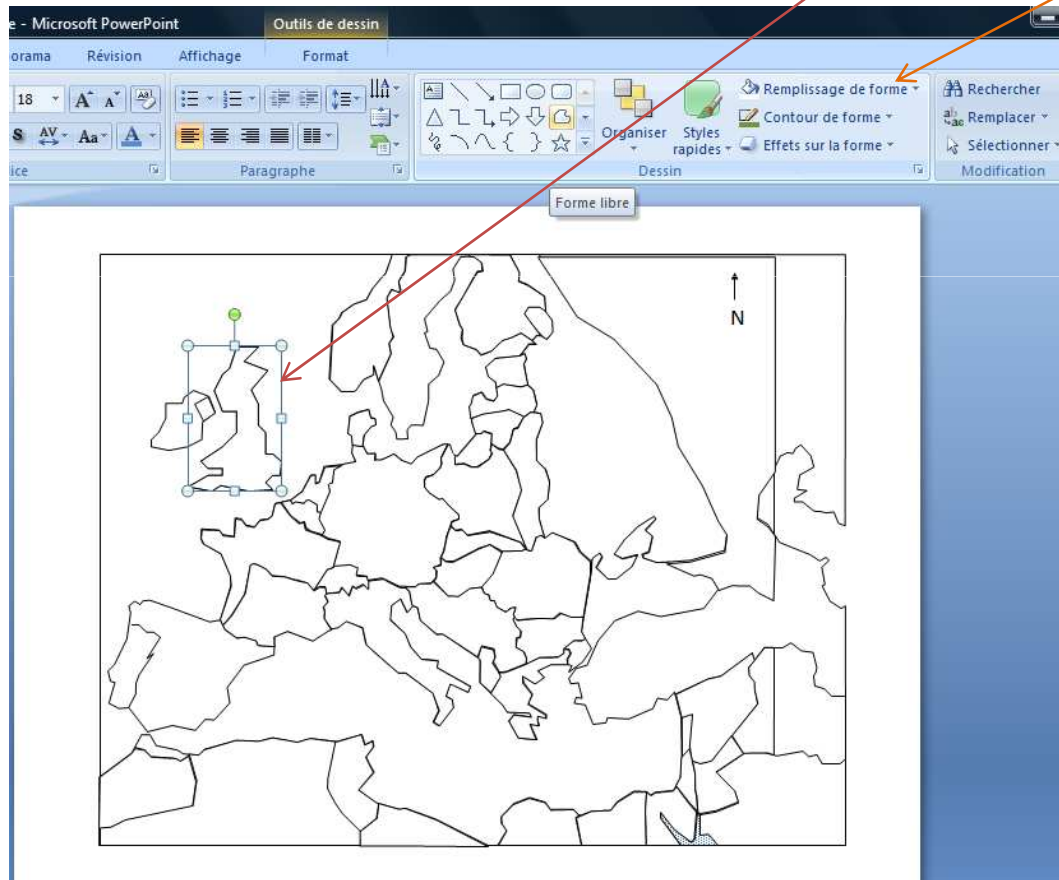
e - Microsoft PowerPoint
Outils de dessin
orama Révision Affichage Format
18
Organiser
Styles rapides
Remplissage de forme
Contour de forme
Effets sur la forme
Rechercher
Remplacer
Sélectionner
ice Paragraphe Dessin Modification
Forme libre
N